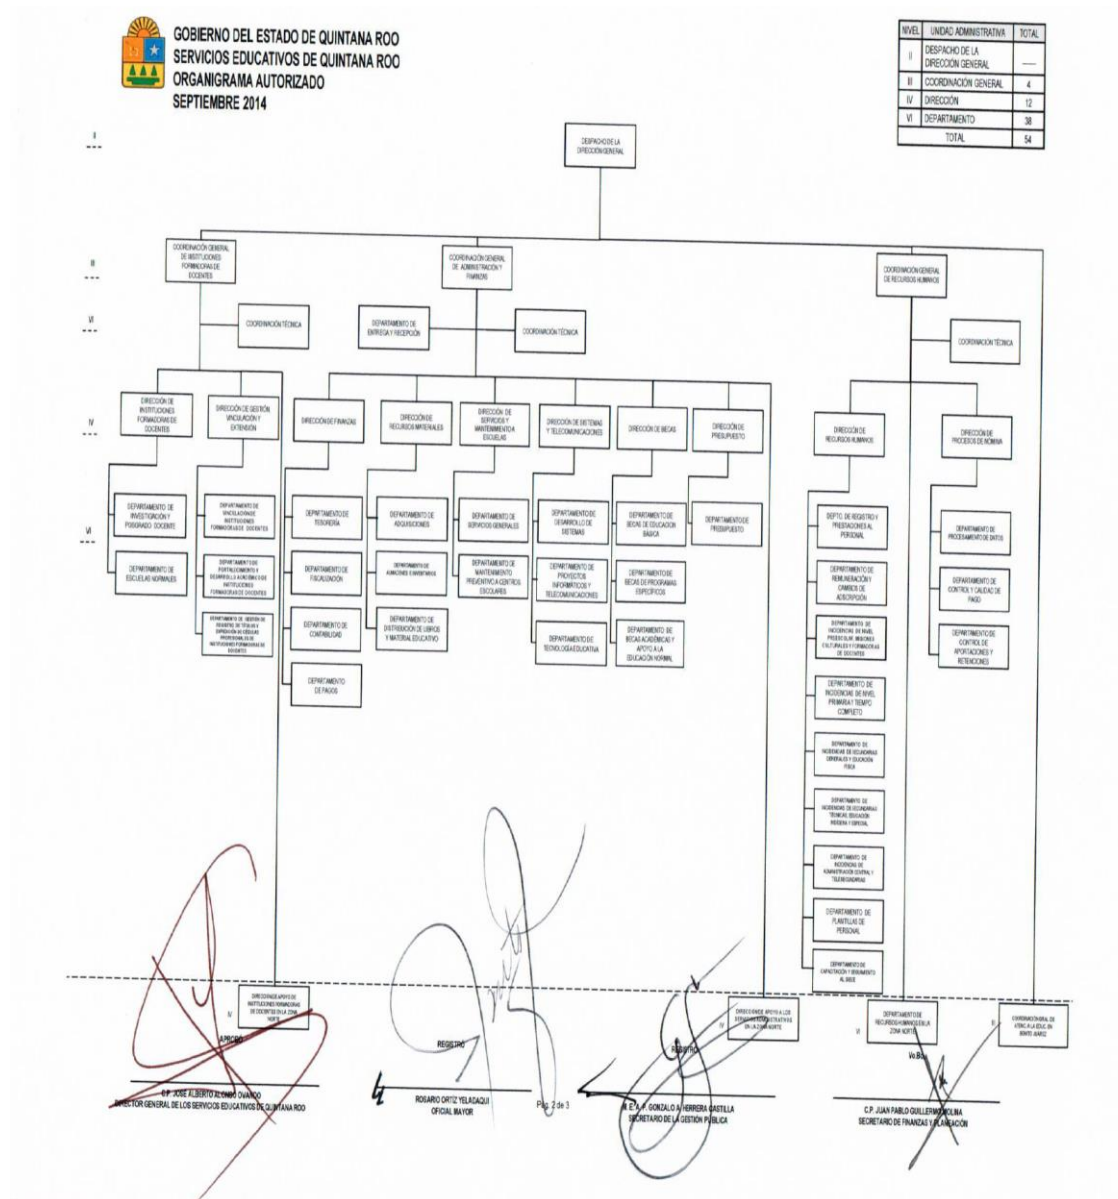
GOBIERNO DEL ESTADO DE QUINTANA ROO
SERVICIOS EDUCATIVOS DE QUINTANA ROO
ORGANIGRAMA AUTORIZADO
SEPTIEMBRE 2014

| NIVEL | UNIDAD ADMINISTRATIVA | TOTAL |
|---|---|---|
| II | DESPACHO DE LA DIRECCIÓN GENERAL | — |
| III | COORDINACIÓN GENERAL | 4 |
| IV | DIRECCIÓN | 12 |
| VI | DEPARTAMENTO | 38 |
| | TOTAL | 54 |

I

DESPACHO DE LA DIRECCIÓN GENERAL

II

COORDINACIÓN GENERAL DE INSTITUCIONES FORMADORAS DE DOCENTES

COORDINACIÓN GENERAL DE ADMINISTRACIÓN Y FINANZAS

COORDINACIÓN GENERAL DE RECURSOS HUMANOS

VI

COORDINACIÓN TÉCNICA

DEPARTAMENTO DE ENTREGA Y RECEPCIÓN

COORDINACIÓN TÉCNICA

COORDINACIÓN TÉCNICA

IV

DIRECCIÓN DE INSTITUCIONES FORMADORAS DE DOCENTES

DIRECCIÓN DE GESTIÓN VINCULACIÓN Y EXTENSIÓN

DIRECCIÓN DE FINANZAS

DIRECCIÓN DE RECURSOS MATERIALES

DIRECCIÓN DE SERVICIOS Y MANTENIMIENTO A ESCUELAS

DIRECCIÓN DE SISTEMAS Y TELECOMUNICACIONES

DIRECCIÓN DE BECAS

DIRECCIÓN DE PRESUPUESTO

DIRECCIÓN DE RECURSOS HUMANOS

DIRECCIÓN DE PROCESOS DE NÓMINA

VI

DEPARTAMENTO DE INVESTIGACIÓN Y POSGRADO DOCENTE

DEPARTAMENTO DE ESCUELAS NORMALES

DEPARTAMENTO DE VINCULACIÓN DE INSTITUCIONES FORMADORAS DE DOCENTES

DEPARTAMENTO DE FORTALECIMIENTO Y DESARROLLO ACADÉMICO DE INSTITUCIONES FORMADORAS DE DOCENTES

DEPARTAMENTO DE GESTIÓN DE REGISTRO DE TÍTULOS Y EXPEDICIÓN DE CÉDULAS PROFESIONALES DE INSTITUCIONES FORMADORAS DE DOCENTES

DEPARTAMENTO DE TESORERÍA

DEPARTAMENTO DE FISCALIZACIÓN

DEPARTAMENTO DE CONTABILIDAD

DEPARTAMENTO DE PAGOS

DEPARTAMENTO DE ADQUISICIONES

DEPARTAMENTO DE ALMACENES E INVENTARIOS

DEPARTAMENTO DE DISTRIBUCIÓN DE LIBROS Y MATERIAL EDUCATIVO

DEPARTAMENTO DE SERVICIOS GENERALES

DEPARTAMENTO DE MANTENIMIENTO PREVENTIVO A CENTROS ESCOLARES

DEPARTAMENTO DE DESARROLLO DE SISTEMAS

DEPARTAMENTO DE PROYECTOS INFORMÁTICOS Y TELECOMUNICACIONES

DEPARTAMENTO DE TECNOLOGÍA EDUCATIVA

DEPARTAMENTO DE BECAS DE EDUCACIÓN BÁSICA

DEPARTAMENTO DE BECAS DE PROGRAMAS ESPECÍFICOS

DEPARTAMENTO DE BECAS ACADÉMICAS Y APOYO A LA EDUCACIÓN NORMAL

DEPARTAMENTO DE PRESUPUESTO

DEPTO. DE REGISTRO Y PRESTACIONES AL PERSONAL

DEPARTAMENTO DE REMUNERACIÓN Y CAMBIOS DE ADSCRIPCIÓN

DEPARTAMENTO DE INCIDENCIAS DE NIVEL PREESCOLAR, MISIONES CULTURALES Y FORMADORAS DE DOCENTES

DEPARTAMENTO DE INCIDENCIAS DE NIVEL PRIMARIA Y TIEMPO COMPLETO

DEPARTAMENTO DE INCIDENCIAS DE SECUNDARIAS GENERALES Y EDUCACIÓN FÍSICA

DEPARTAMENTO DE INCIDENCIAS DE SECUNDARIAS TÉCNICAS, EDUCACIÓN INDÍGENA Y ESPECIAL

DEPARTAMENTO DE INCIDENCIAS DE ADMINISTRACIÓN GENERAL Y TELESECUNDARIAS

DEPARTAMENTO DE PLANTILLAS DE PERSONAL

DEPARTAMENTO DE CAPACITACIÓN Y DESARROLLO AL SEDE

DEPARTAMENTO DE PROCESAMIENTO DE DATOS

DEPARTAMENTO DE CONTROL Y CALIDAD DE PAGO

DEPARTAMENTO DE CONTROL DE APORTACIONES Y RETENCIONES

IV

DIRECCIÓN DE APOYO DE INSTITUCIONES FORMADORAS DE DOCENTES EN LA ZONA NORTE

IV

DIRECCIÓN DE APOYO A LOS SERVICIOS ADMINISTRATIVOS EN LA ZONA NORTE

VI

DEPARTAMENTO DE RECURSOS HUMANOS EN LA ZONA NORTE

II

COORDINACIÓN GRAL. DE ATENC. A LA EDUC. EN BENITO JUÁREZ

APROBÓ

C.P. JOSÉ ALBERTO ALONSO OVANDO
DIRECTOR GENERAL DE LOS SERVICIOS EDUCATIVOS DE QUINTANA ROO

REGISTRÓ

ROSARIO ORTIZ YELADAQUI
OFICIAL MAYOR

Pág. 2 de 3

REGISTRÓ

M.E.A. P. GONZALO A. HERRERA CASTILLA
SECRETARIO DE LA GESTIÓN PÚBLICA

Vo.Bo.

C.P. JUAN PABLO GUILLERMO MOLINA
SECRETARIO DE FINANZAS Y PLANEACIÓN